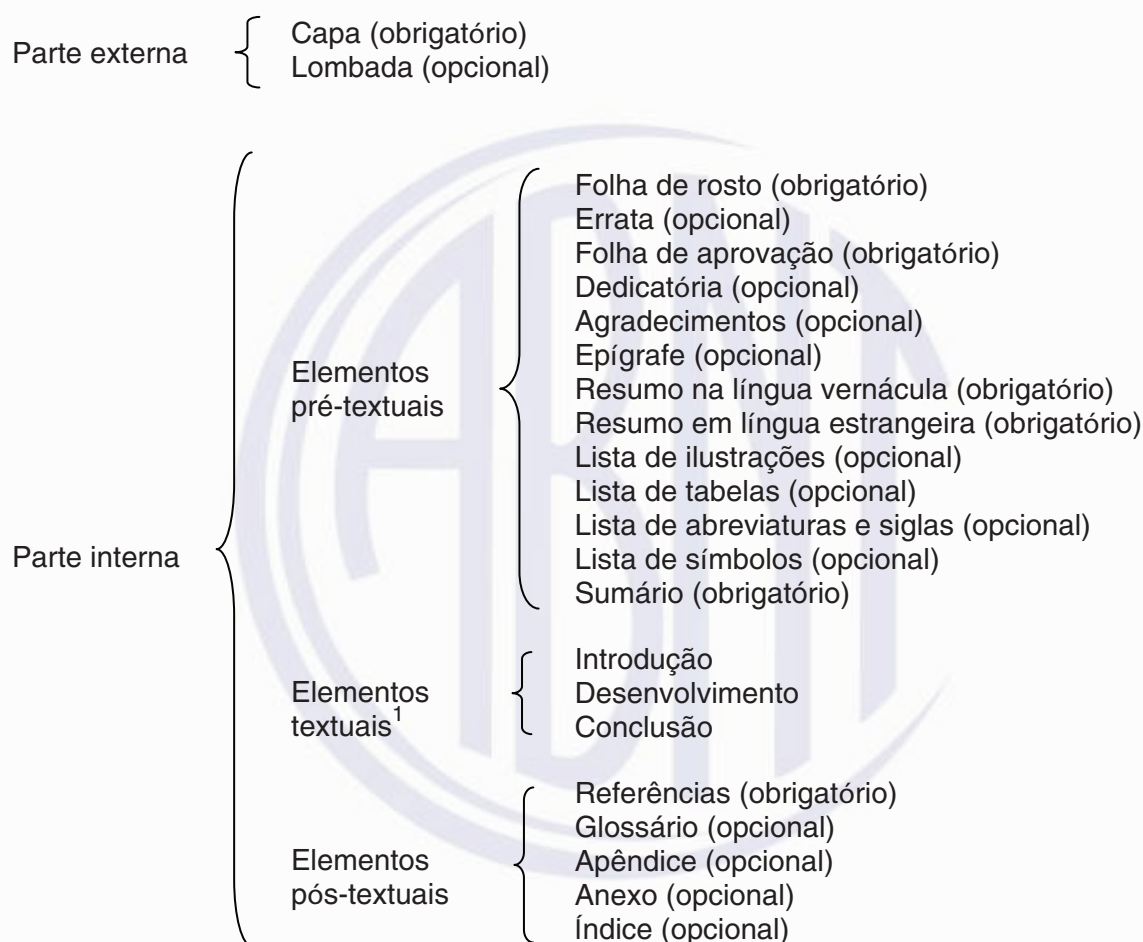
Parte externa
Capa (obrigatório)
Lombada (opcional)

Parte interna

Elementos pré-textuais
Folha de rosto (obrigatório)
Errata (opcional)
Folha de aprovação (obrigatório)
Dedicatória (opcional)
Agradecimentos (opcional)
Epígrafe (opcional)
Resumo na língua vernácula (obrigatório)
Resumo em língua estrangeira (obrigatório)
Lista de ilustrações (opcional)
Lista de tabelas (opcional)
Lista de abreviaturas e siglas (opcional)
Lista de símbolos (opcional)
Sumário (obrigatório)

Elementos textuais$^1$
Introdução
Desenvolvimento
Conclusão

Elementos pós-textuais
Referências (obrigatório)
Glossário (opcional)
Apêndice (opcional)
Anexo (opcional)
Índice (opcional)